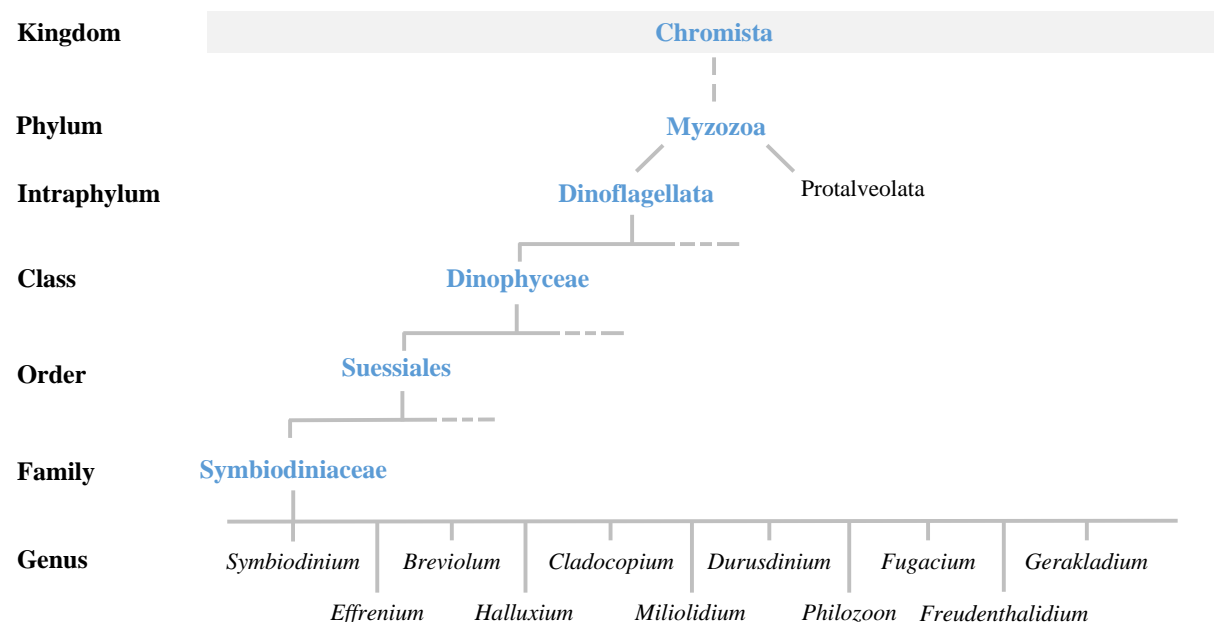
Kingdom
Chromista

Phylum
Myzozoa

Intraphylum
Dinoflagellata
Protalveolata

Class
Dinophyceae

Order
Suessiales

Family
Symbiodiniaceae

Genus
Symbiodinium
Effrenium
Breviolum
Halluxium
Cladocopium
Miliolidium
Durusdinium
Philozoon
Fugacium
Freudenthalidium
Gerakladium